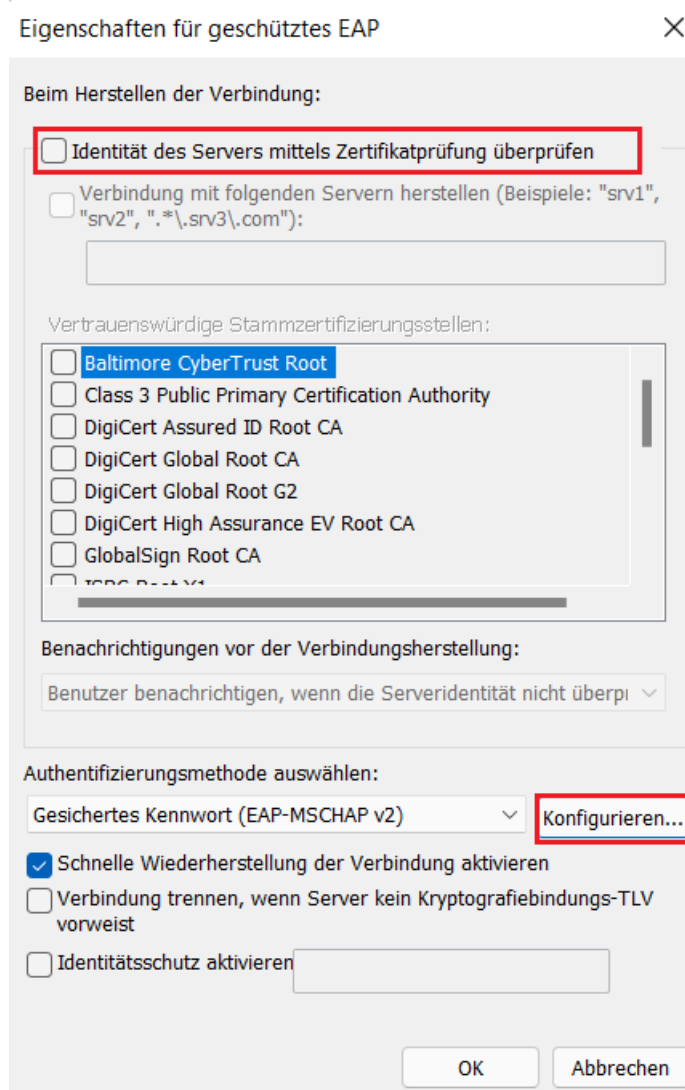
Eigenschaften für geschütztes EAP

×

Beim Herstellen der Verbindung:

Identität des Servers mittels Zertifikatprüfung überprüfen

Verbindung mit folgenden Servern herstellen (Beispiele: "srv1", "srv2", ".*\.srv3\.com"):

Vertrauenswürdige Stammzertifizierungsstellen:

Baltimore CyberTrust Root
Class 3 Public Primary Certification Authority
DigiCert Assured ID Root CA
DigiCert Global Root CA
DigiCert Global Root G2
DigiCert High Assurance EV Root CA
GlobalSign Root CA
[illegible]

Benachrichtigungen vor der Verbindungsherstellung:

Benutzer benachrichtigen, wenn die Serveridentität nicht überpr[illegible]

Authentifizierungsmethode auswählen:

Gesichertes Kennwort (EAP-MSCHAP v2)

Konfigurieren...

Schnelle Wiederherstellung der Verbindung aktivieren

Verbindung trennen, wenn Server kein Kryptografiebindungs-TLV vorweist

Identitätsschutz aktivieren

OK

Abbrechen